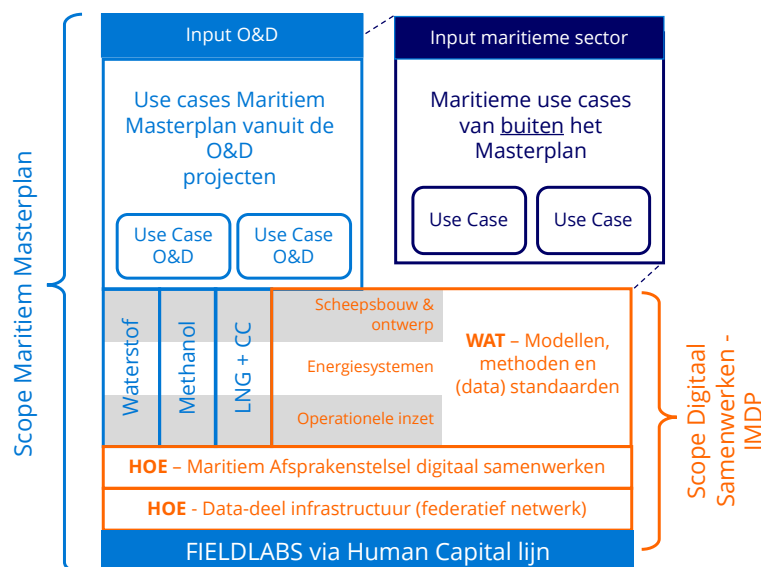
Scope Maritiem Masterplan

Input O&D

Use cases Maritiem Masterplan vanuit de O&D projecten

Use Case O&D

Use Case O&D

Input maritieme sector

Maritieme use cases van buiten het Masterplan

Use Case

Use Case

Waterstof

Methanol

LNG + CC

Scheepsbouw & ontwerp

Energiesystemen

Operationele inzet

WAT – Modellen, methoden en (data) standaarden

Scope Digitaal Samenwerken - IMDP

HOE – Maritiem Afsprakenstelsel digitaal samenwerken

HOE - Data-deel infrastructuur (federatief netwerk)

FIELDLABS via Human Capital lijn